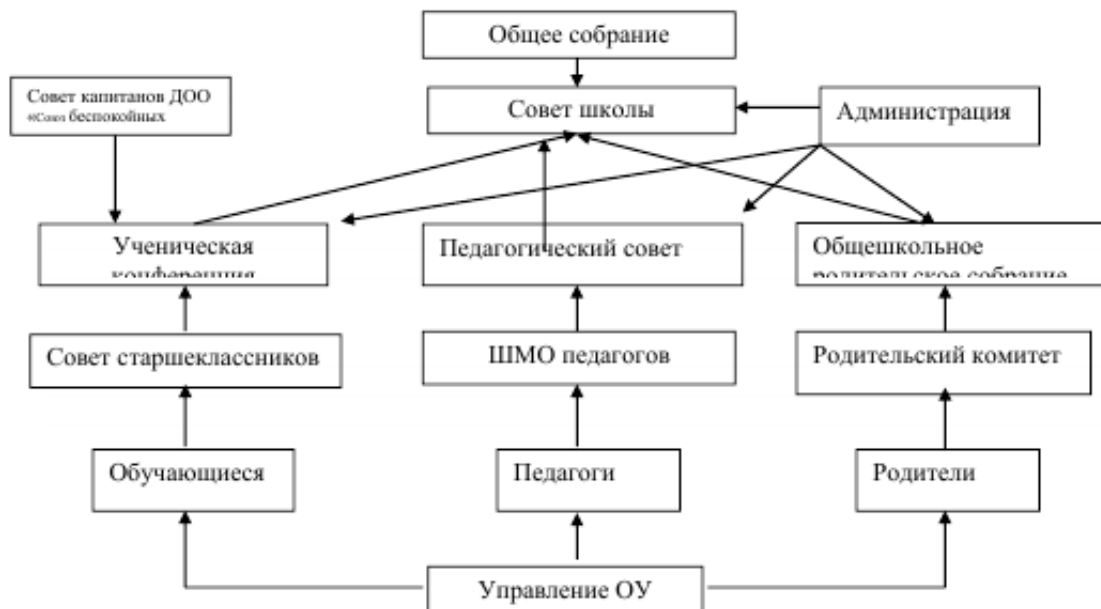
Общее собрание

Совет капитанов ДОО «Союз беспокойных

Совет школы

Администрация

Ученическая конференция

Педагогический совет

Общешкольное родительское собрание

Совет старшеклассников

ШМО педагогов

Родительский комитет

Обучающиеся

Педагоги

Родители

Управление ОУ